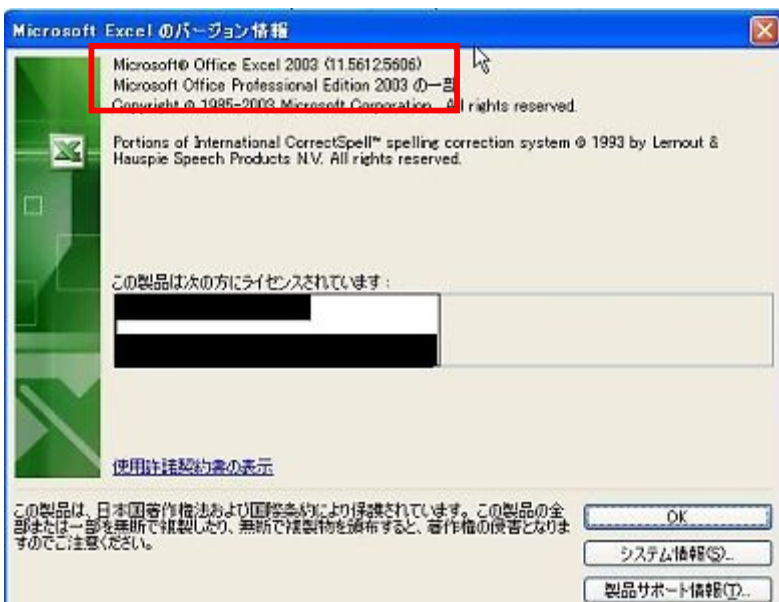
Microsoft Excel のバージョン情報

Microsoft® Office Excel 2003 (11.5612.5606)
Microsoft Office Professional Edition 2003 の一部
Copyright © 1985-2003 Microsoft Corporation. All rights reserved.

Portions of International CorrectSpell™ spelling correction system © 1993 by Lernout & Hauspie Speech Products N.V. All rights reserved.

この製品は次の方にライセンスされています：

使用許諾契約書の表示

この製品は、日本国著作権法および国際条約により保護されています。この製品の全部または一部を無断で複製したり、無断で複製物を頒布すると、著作権の侵害となりますのでご注意ください。

OK

システム情報(S)...

製品サポート情報(T)...